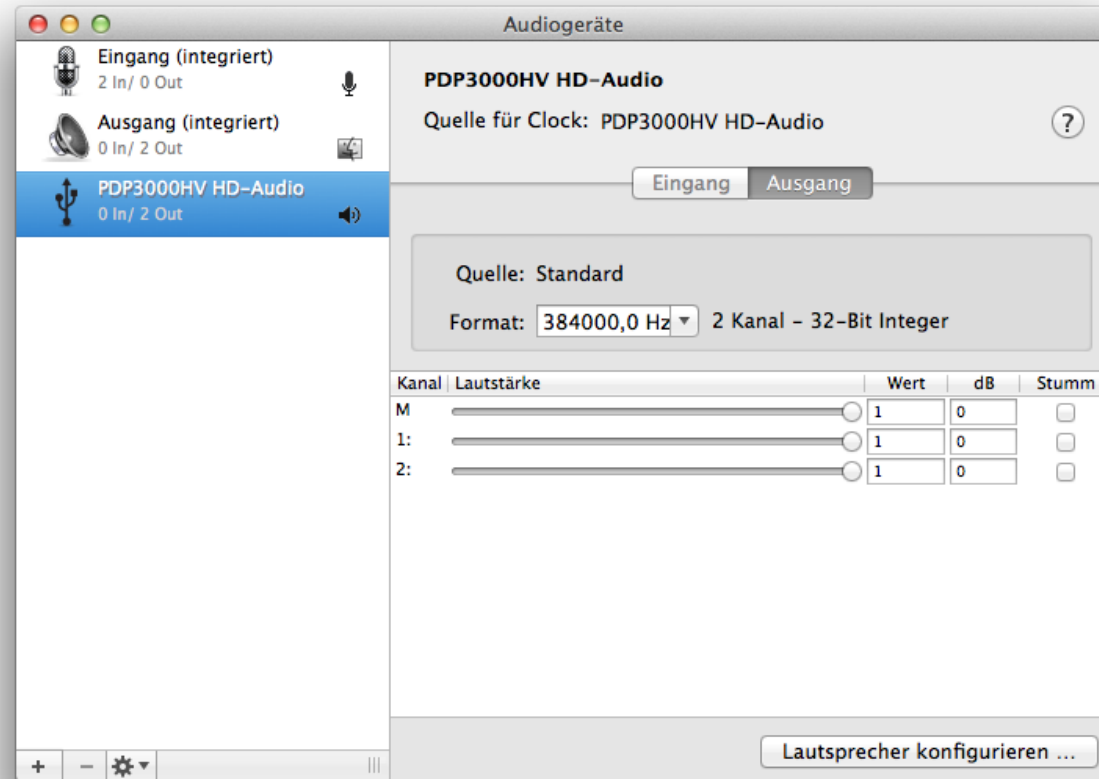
Audiogeräte

Eingang (integriert)
2 In/ 0 Out

Ausgang (integriert)
0 In/ 2 Out

PDP3000HV HD-Audio
0 In/ 2 Out

PDP3000HV HD-Audio
Quelle für Clock: PDP3000HV HD-Audio

?

Eingang Ausgang

Quelle: Standard
Format: 384000,0 Hz 2 Kanal - 32-Bit Integer

| Kanal | Lautstärke | Wert | dB | Stumm |
|---|---|---|---|---|
| M | | 1 | 0 | |
| 1: | | 1 | 0 | |
| 2: | | 1 | 0 | |

+ −

Lautsprecher konfigurieren ...